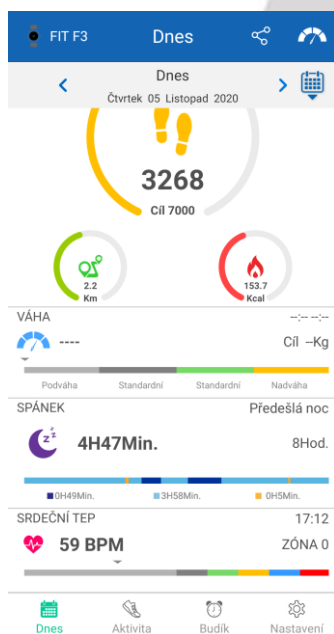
FIT F3
Dnes

Dnes
Čtvrtek 05 Listopad 2020

3268
Cíl 7000

2.2
Km

153.7
Kcal

VÁHA
--:-- --:--
----
Cíl --Kg
Podváha
Standardní
Standardní
Nadváha

SPÁNEK
Předešlá noc
4H47Min.
8Hod.
0H49Min.
3H58Min.
0H5Min.

SRDEČNÍ TEP
17:12
59 BPM
ZÓNA 0

Dnes
Aktivita
Budík
Nastavení